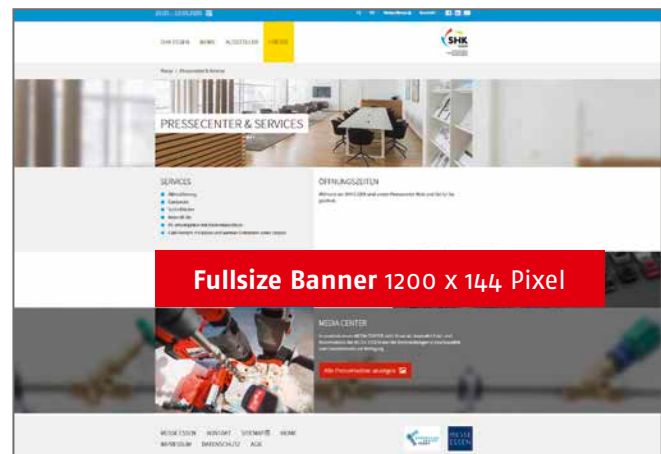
20.03. – 13.03.2020

DIE ESSEN NEWS AUSSTELLER PRESSE

SHK ESSEN

Home > Pressecenter & Services

PRESSECENTER & SERVICES

SERVICES

ÖFFNUNGSZEITEN

Fullsize Banner 1200 x 144 Pixel

MEDIA CENTER

Alle Pressemeldungen anzeigen

MESSE ESSEN KONTAKT SITEMAP HOME IMPRESSUM DATENSCHUTZ AGB

MESSE ESSEN